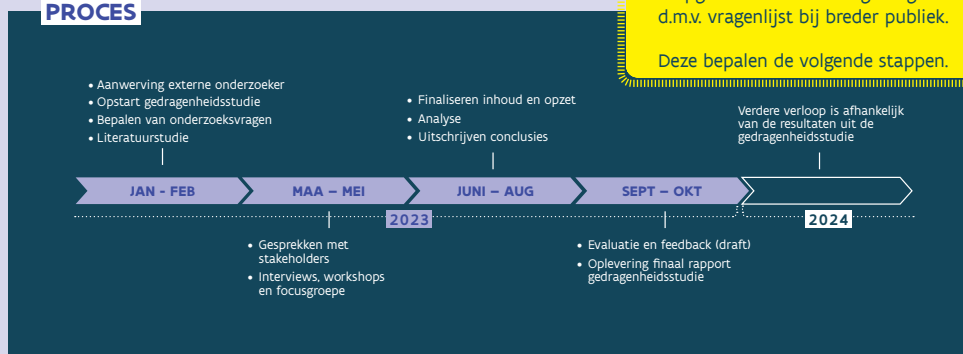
PROCES

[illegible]
d.m.v. vragenlijst bij breder publiek.

Deze bepalen de volgende stappen.

• Aanwerving externe onderzoeker
• Opstart gedragenheidsstudie
• Bepalen van onderzoeksvragen
• Literatuurstudie

• Finaliseren inhoud en opzet
• Analyse
• Uitschrijven conclusies

Verdere verloop is afhankelijk van de resultaten uit de gedragenheidsstudie

JAN - FEB

MAA – MEI

JUNI – AUG

SEPT – OKT

2023

2024

• Gesprekken met stakeholders
• Interviews, workshops en focusgroepe

• Evaluatie en feedback (draft)
• Oplevering finaal rapport gedragenheidsstudie